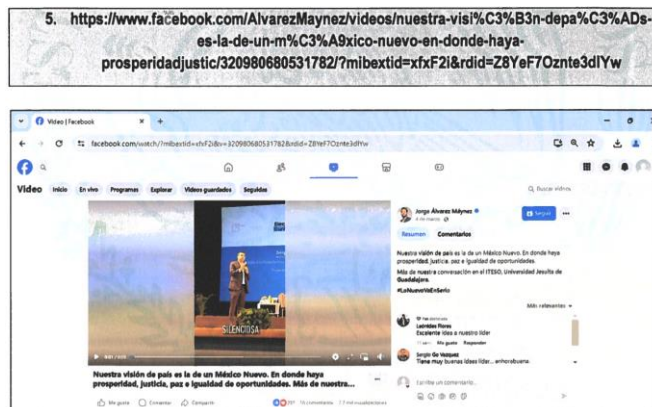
5. https://www.facebook.com/AlvarezMaynez/videos/nuestra-visi%C3%B3n-de-pa%C3%ADs-es-la-de-un-m%C3%A9xico-nuevo-en-donde-haya-prosperidadjustic/320980680531782/?mibextid=xfxF2i&rdid=Z8YeF7Oznte3dlYw

Video | Facebook

facebook.com/watch/?mibextid=xfxF2i&v=320980680531782&rdid=Z8YeF7Oznte3dlYw

Video Inicio En vivo Programas Explorar Videos guardados Seguidos

Buscar videos

SILENCIOSA

Nuestra visión de país es la de un México Nuevo. En donde haya prosperidad, justicia, paz e igualdad de oportunidades. Más de nuestra...

Me gusta Comentar Compartir

Jorge Álvarez Máynez

Seguir

Resumen Comentarios

Nuestra visión de país es la de un México Nuevo. En donde haya prosperidad, justicia, paz e igualdad de oportunidades.

Más de nuestra conversación en el ITESO, Universidad Jesuita de Guadalajara

#LaNuevaVaEnSerio

Más relevantes

Leónidas Flores
Excelente idea a nuestro líder

Me gusta Responder

Sergio Go Vazquez
Tiene muy buenas ideas líder... enhorabuena

Escribe un comentario...